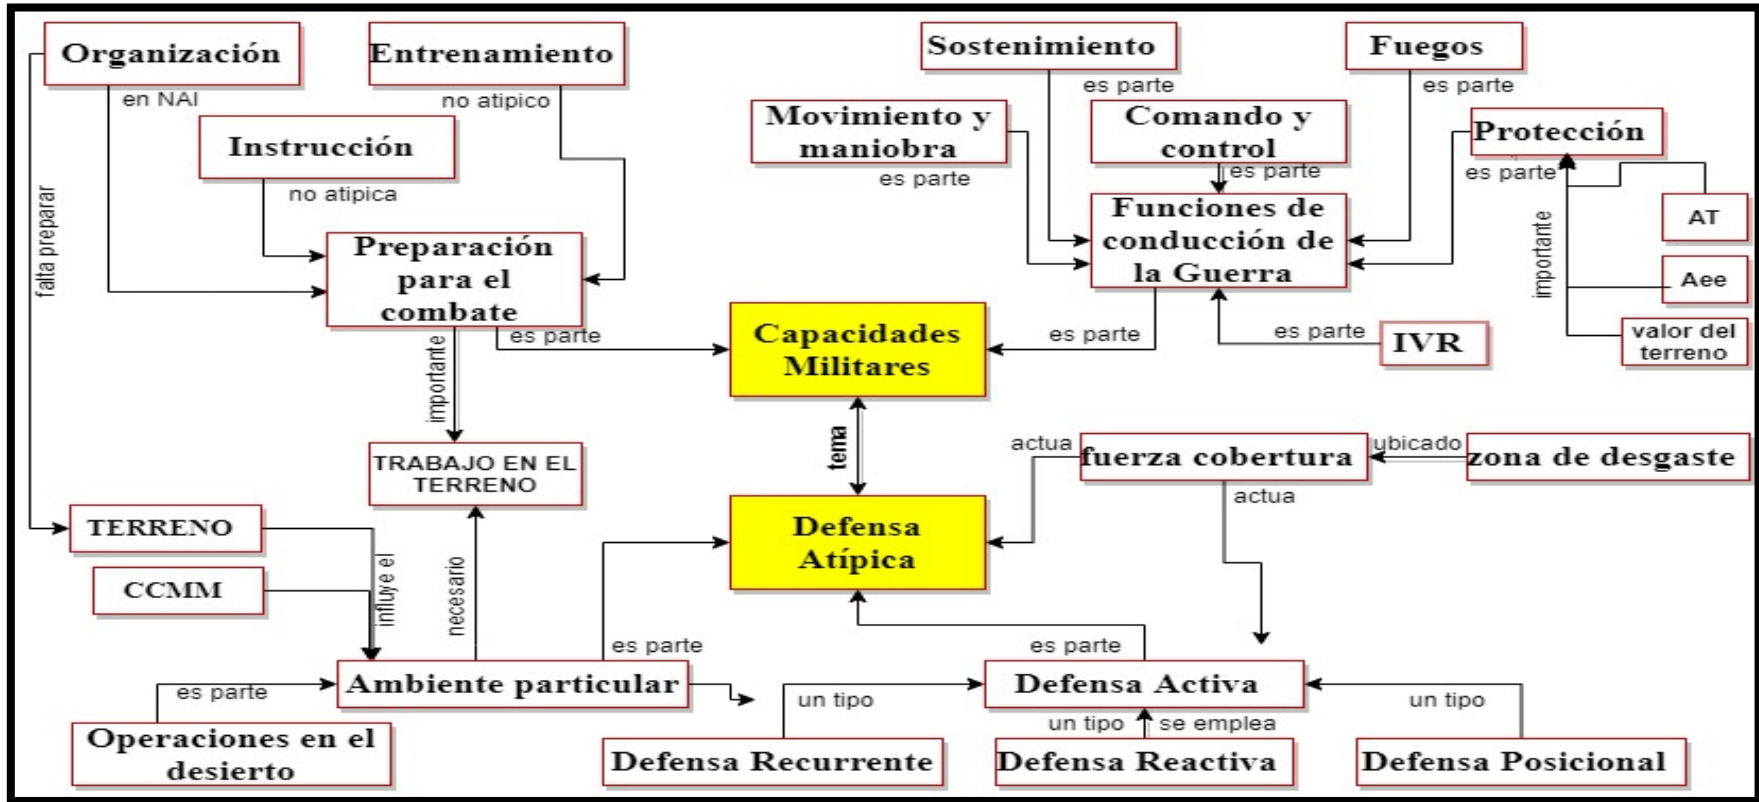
Organización

Entrenamiento

en NAI

no atipico

Instrucción

no atipica

falta preparar

Preparación para el combate

es parte

importante

TRABAJO EN EL TERRENO

Sostenimiento

Fuegos

es parte

es parte

Movimiento y maniobra

Comando y control

es parte

es parte

Protección

es parte

Funciones de conducción de la Guerra

AT

importante

Aee

valor del terreno

Capacidades Militares

es parte

es parte

IVR

tema

actua

fuerza cobertura

ubicado

zona de desgaste

actua

Defensa Atípica

TERRENO

CCMM

influye el

necesario

es parte

es parte

Ambiente particular

es parte

Defensa Activa

un tipo

un tipo

un tipo

se emplea

Operaciones en el desierto

Defensa Recurrente

Defensa Reactiva

Defensa Posicional